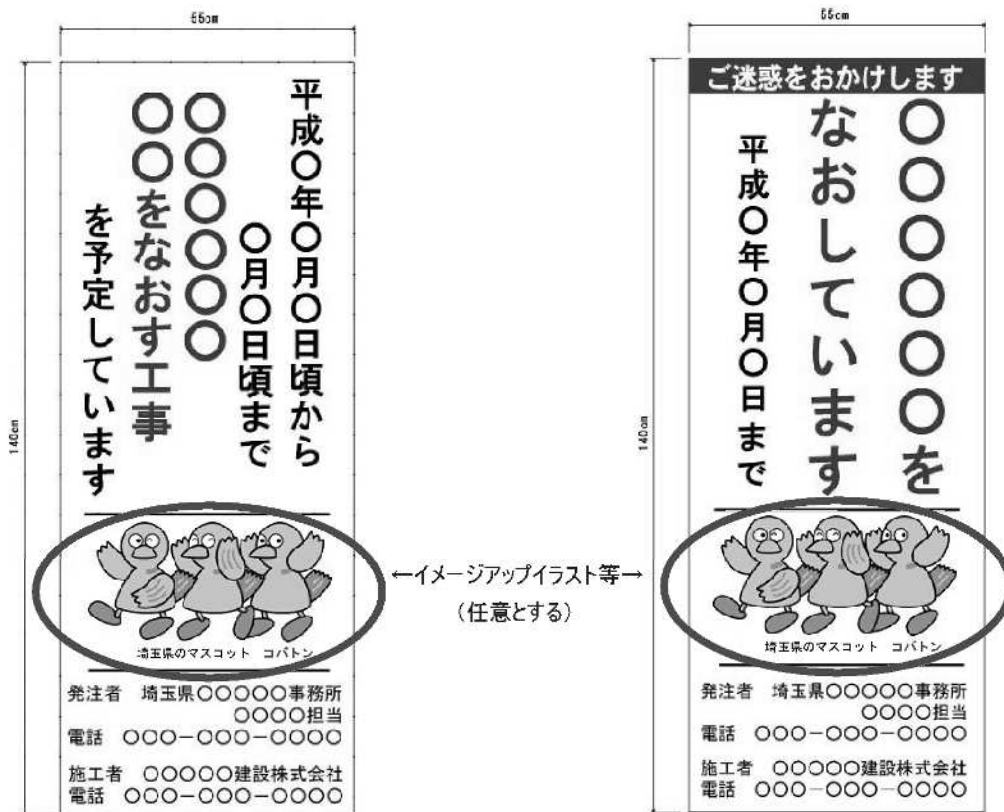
55cm

140cm

平成○年○月○日頃から
○月○日頃まで
○○○○○
○○をなおす工事
を予定しています

埼玉県のマスコット　コバトン

発注者　埼玉県○○○○○事務所
○○○○担当
電話　○○○−○○○−○○○○

施工者　○○○○○建設株式会社
電話　○○○−○○○−○○○○

←イメージアップイラスト等→
（任意とする）

55cm

140cm

ご迷惑をおかけします

○○○○○を
なおしています
平成○年○月○日まで

埼玉県のマスコット　コバトン

発注者　埼玉県○○○○○事務所
○○○○担当
電話　○○○−○○○−○○○○

施工者　○○○○○建設株式会社
電話　○○○−○○○−○○○○